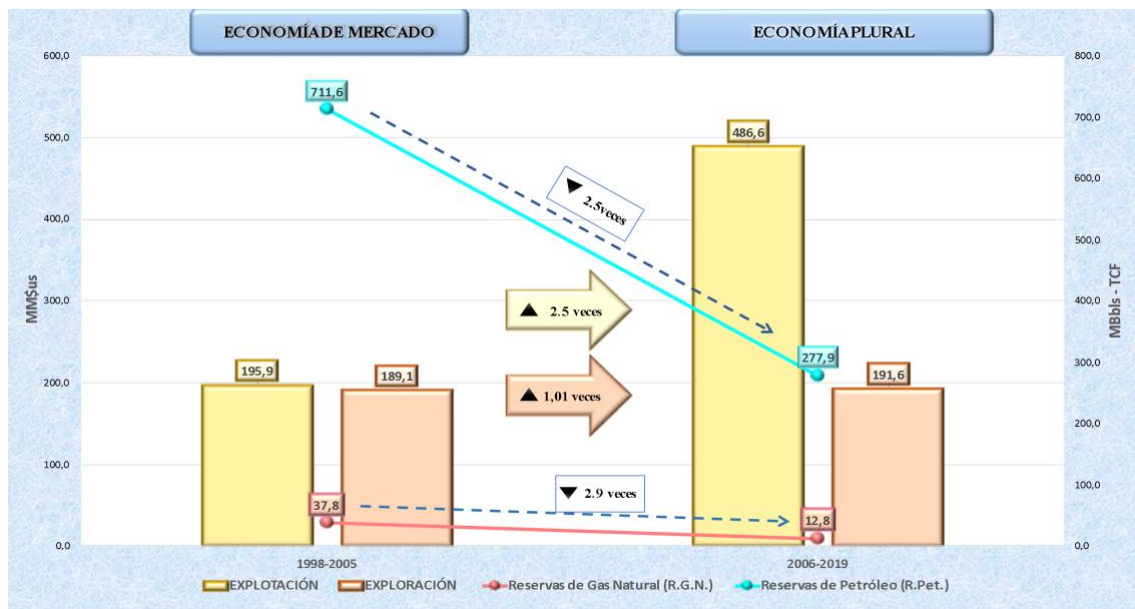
ECONOMÍADE MERCADO

ECONOMÍAPLURAL

600,0
500,0
400,0
300,0
200,0
100,0
0,0

MM$us

800,0
700,0
600,0
500,0
400,0
300,0
200,0
100,0
0,0

MBbls - TCF

711,6

▼ 2,5veces

486,6

▲ 2.5 veces

▲ 1,01 veces

277,9

195,9

189,1

191,6

37,8

▼ 2.9 veces

12,8

1998-2005

2006-2019

EXPLOTACIÓN
EXPLORACIÓN
Reservas de Gas Natural (R.G.N.)
Reservas de Petróleo (R.Pet.)